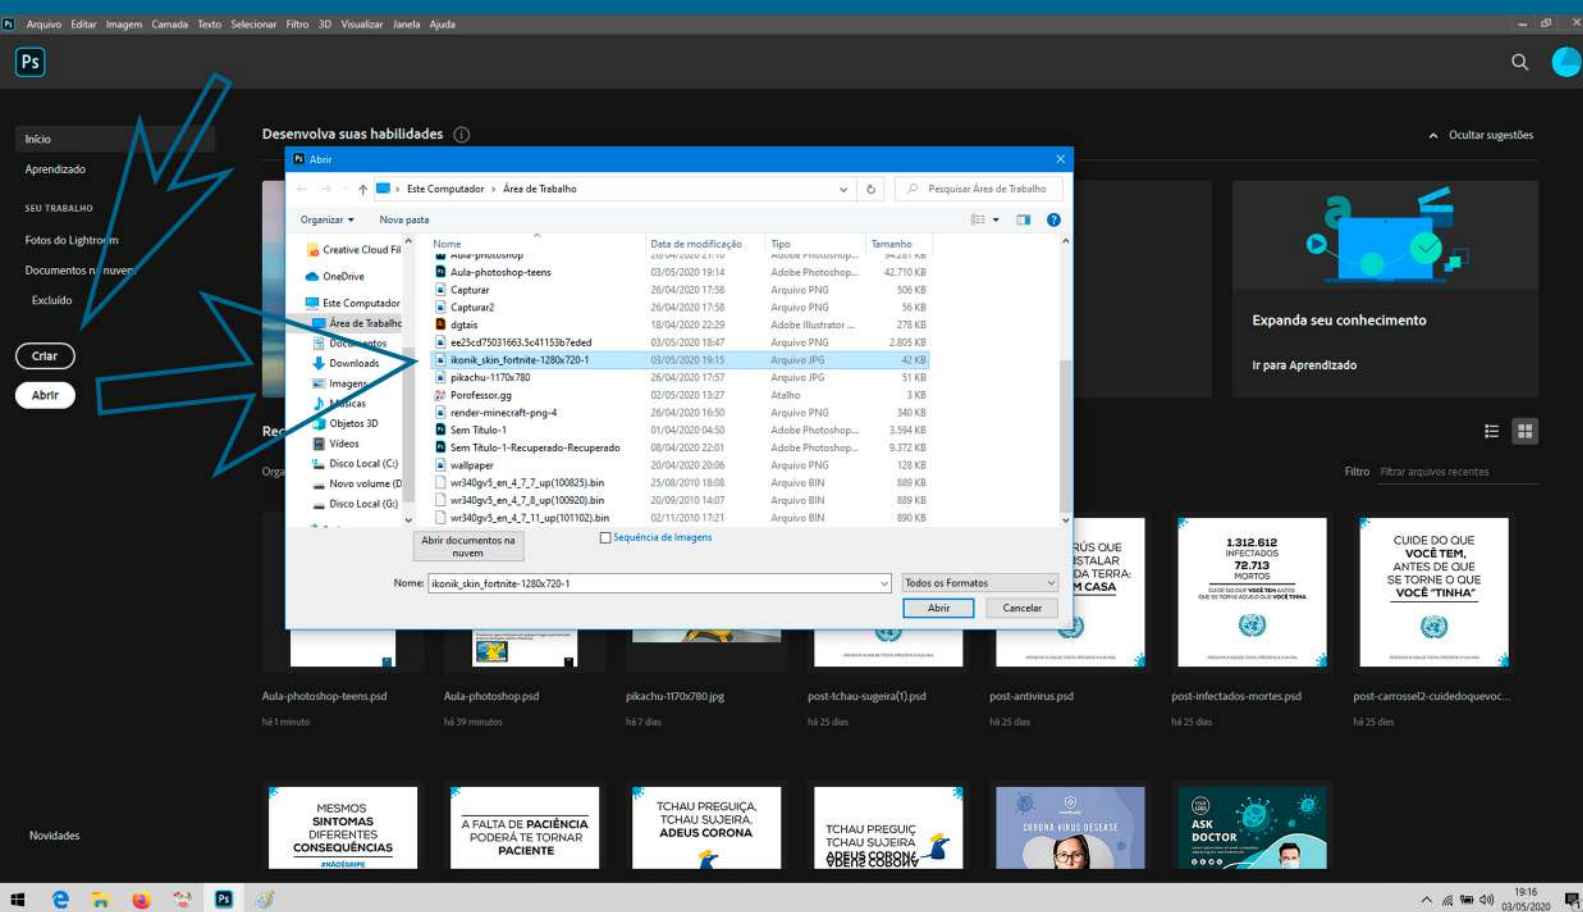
Arquivo Editar Imagem Camada Texto Selecionar Filtro 3D Visualizar Janela Ajuda

Ps

Início
Aprendizado
SEU TRABALHO
Fotos do Lightroom
Documentos na nuvem
Excluído
Criar
Abrir

Desenvolva suas habilidades

Ocultar sugestões

Abrir

Este Computador › Área de Trabalho
Pesquisar Área de Trabalho
Organizar ▾ Nova pasta

Creative Cloud Fil
OneDrive
Este Computador
Área de Trabalho
Documentos
Downloads
Imagens
Músicas
Objetos 3D
Vídeos
Disco Local (C:)
Novo volume (D
Disco Local (G:)

| Nome | Data de modificação | Tipo | Tamanho |
|---|---|---|---|
| Aula-photoshop | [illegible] | Adobe Photoshop... | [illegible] |
| Aula-photoshop-teens | 03/05/2020 19:14 | Adobe Photoshop... | 42.710 KB |
| Capturar | 26/04/2020 17:58 | Arquivo PNG | 506 KB |
| Capturar2 | 26/04/2020 17:58 | Arquivo PNG | 56 KB |
| dgtais | 18/04/2020 22:29 | Adobe Illustrator ... | 278 KB |
| ee25cd75031663.5c41153b7eded | 03/05/2020 18:47 | Arquivo PNG | 2.805 KB |
| ikonik_skin_fortnite-1280x720-1 | 03/05/2020 19:15 | Arquivo JPG | 42 KB |
| pikachu-1170x780 | 26/04/2020 17:57 | Arquivo JPG | 51 KB |
| Porofessor.gg | 02/05/2020 13:27 | Atalho | 3 KB |
| render-minecraft-png-4 | 26/04/2020 16:50 | Arquivo PNG | 340 KB |
| Sem Título-1 | 01/04/2020 04:50 | Adobe Photoshop... | 3.594 KB |
| Sem Título-1-Recuperado-Recuperado | 08/04/2020 22:01 | Adobe Photoshop... | 9.372 KB |
| wallpaper | 20/04/2020 20:06 | Arquivo PNG | 128 KB |
| wr340gv5_en_4_7_7_up(100825).bin | 25/08/2010 18:08 | Arquivo BIN | 889 KB |
| wr340gv5_en_4_7_8_up(100920).bin | 20/09/2010 14:07 | Arquivo BIN | 889 KB |
| wr340gv5_en_4_7_11_up(101102).bin | 02/11/2010 17:21 | Arquivo BIN | 890 KB |

Abrir documentos na nuvem
Sequência de Imagens
Nome: ikonik_skin_fortnite-1280x720-1
Todos os Formatos
Abrir Cancelar

Expanda seu conhecimento
Ir para Aprendizado

Rec
Orga
Filtro Filtrar arquivos recentes

RÚS QUE ISTALAR DA TERRA: M CASA
1.312.612 INFECTADOS 72.713 MORTOS
CUIDE DO QUE VOCÊ TEM, ANTES DE QUE SE TORNE O QUE VOCÊ "TINHA"

Aula-photoshop-teens.psd há 1 minuto
Aula-photoshop.psd há 39 minutos
pikachu-1170x780.jpg há 7 dias
post-tchau-sugeira(1).psd há 25 dias
post-antivirus.psd há 25 dias
post-infectados-mortes.psd há 25 dias
post-carrossel2-cuidedoquevoc... há 25 dias

Novidades

MESMOS SINTOMAS DIFERENTES CONSEQUÊNCIAS #NÃOÉGRIPE
A FALTA DE PACIÊNCIA PODERÁ TE TORNAR PACIENTE
TCHAU PREGUIÇA, TCHAU SUJEIRA, ADEUS CORONA
TCHAU PREGUIÇ TCHAU SUJEIRA ADEUS CORONA
CORONA VIRUS DESEASE
ASK DOCTOR

19:16
03/05/2020